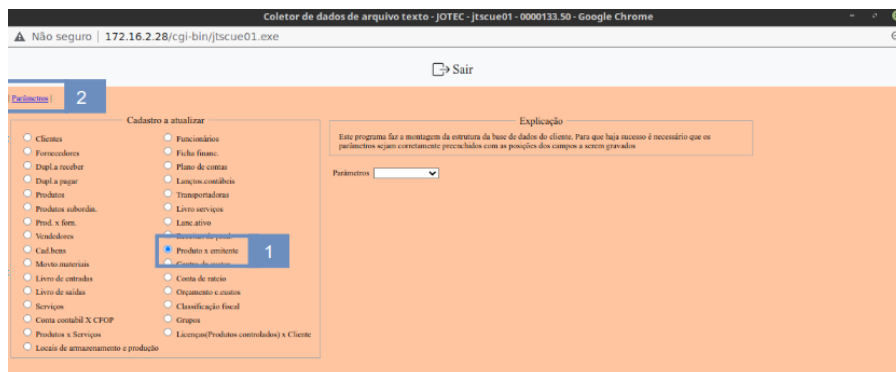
Coletor de dados de arquivo texto - JOTEC - jtscue01 - 0000133.50 - Google Chrome

Não seguro | 172.16.2.28/cgi-bin/jtscue01.exe

Sair

| Parâmetros | 2

Cadastro a atualizar

Clientes
Fornecedores
Dupl.a receber
Dupl.a pagar
Produtos
Produtos subordin.
Prod. x form.
Vendedores
Cad.bens
Movto.materiais
Livro de entradas
Livro de saídas
Serviços
Conta contabil X CFOP
Produtos x Serviços
Locais de armazenamento e produção

Funcionários
Ficha financ.
Plano de contas
Lanços.contábeis
Transportadoras
Livro serviços
Lanc.ativo
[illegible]
Produto x emitente 1
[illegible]
Conta de rateio
Orçamento e custos
Classificação fiscal
Grupos
Licenças(Produtos controlados) x Cliente

Explicação

Este programa faz a montagem da estrutura da base de dados do cliente. Para que haja sucesso é necessário que os parâmetros sejam corretamente preenchidos com as posições dos campos a serem gravados

Parâmetros